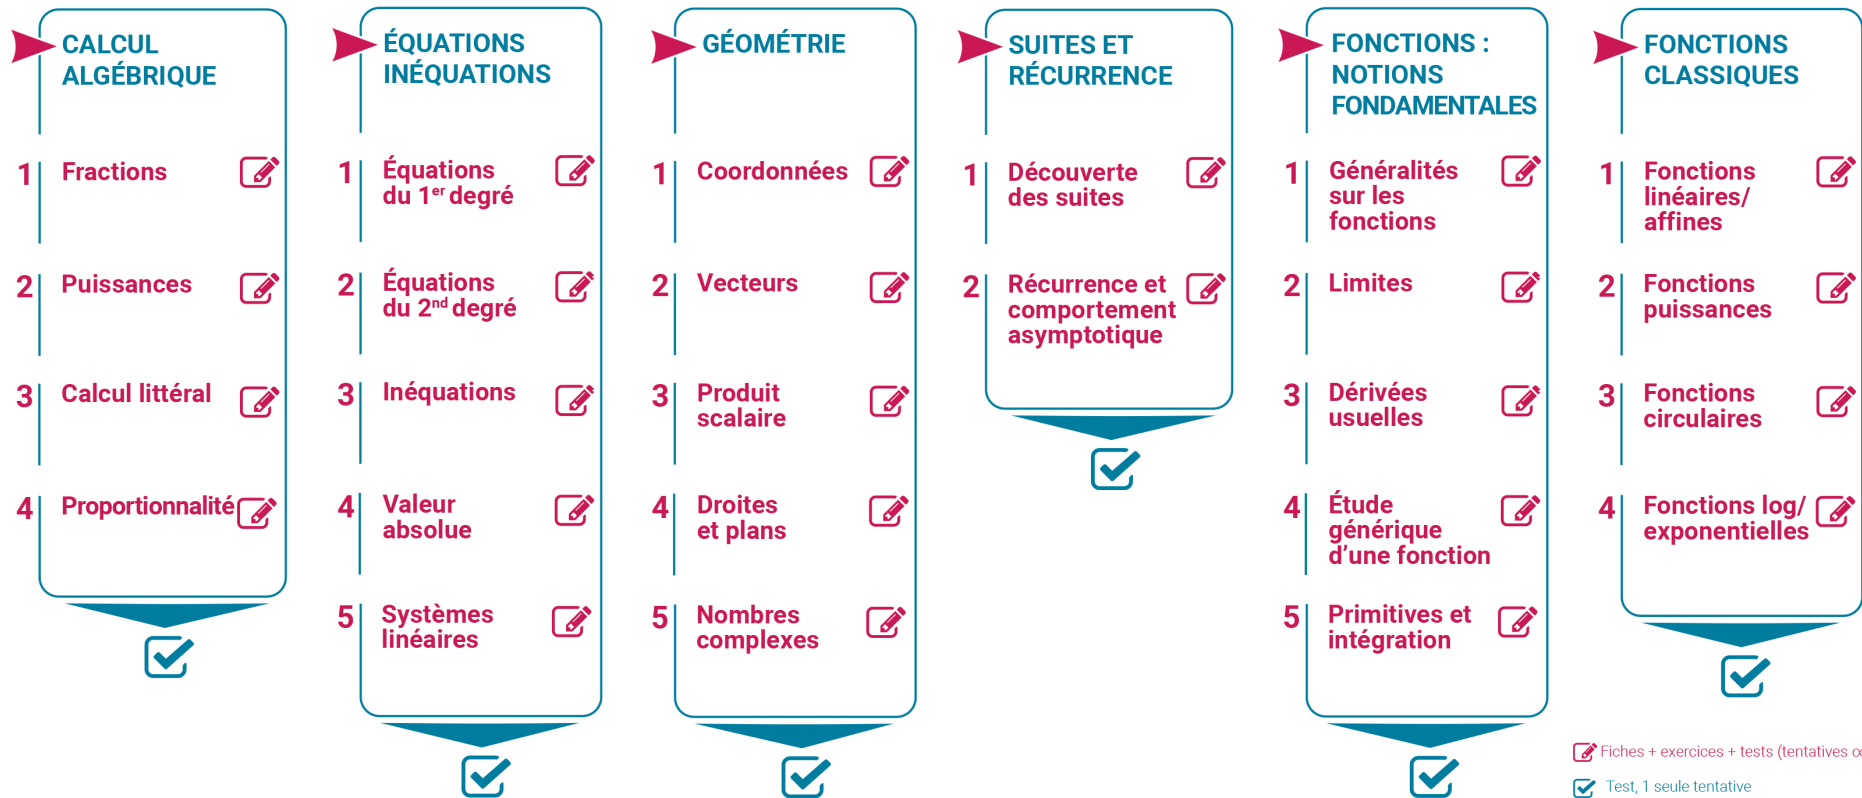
CALCUL ALGÉBRIQUE

1 Fractions

2 Puissances

3 Calcul littéral

4 Proportionnalité

ÉQUATIONS INÉQUATIONS

1 Équations du 1$^{er}$ degré

2 Équations du 2$^{nd}$ degré

3 Inéquations

4 Valeur absolue

5 Systèmes linéaires

GÉOMÉTRIE

1 Coordonnées

2 Vecteurs

3 Produit scalaire

4 Droites et plans

5 Nombres complexes

SUITES ET RÉCURRENCE

1 Découverte des suites

2 Récurrence et comportement asymptotique

FONCTIONS : NOTIONS FONDAMENTALES

1 Généralités sur les fonctions

2 Limites

3 Dérivées usuelles

4 Étude générique d'une fonction

5 Primitives et intégration

FONCTIONS CLASSIQUES

1 Fonctions linéaires/ affines

2 Fonctions puissances

3 Fonctions circulaires

4 Fonctions log/ exponentielles

Fiches + exercices + tests (tentatives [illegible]

Test, 1 seule tentative